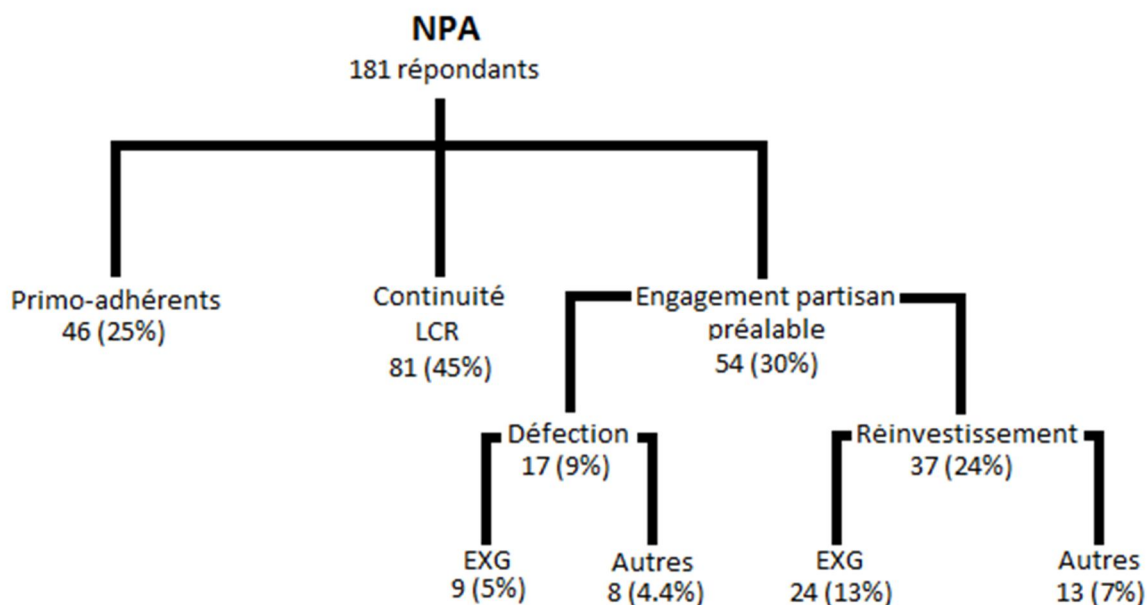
NPA
181 répondants

Primo-adhérents
46 (25%)

Continuité
LCR
81 (45%)

Engagement partisan
préalable
54 (30%)

Défection
17 (9%)

Réinvestissement
37 (24%)

EXG
9 (5%)

Autres
8 (4.4%)

EXG
24 (13%)

Autres
13 (7%)